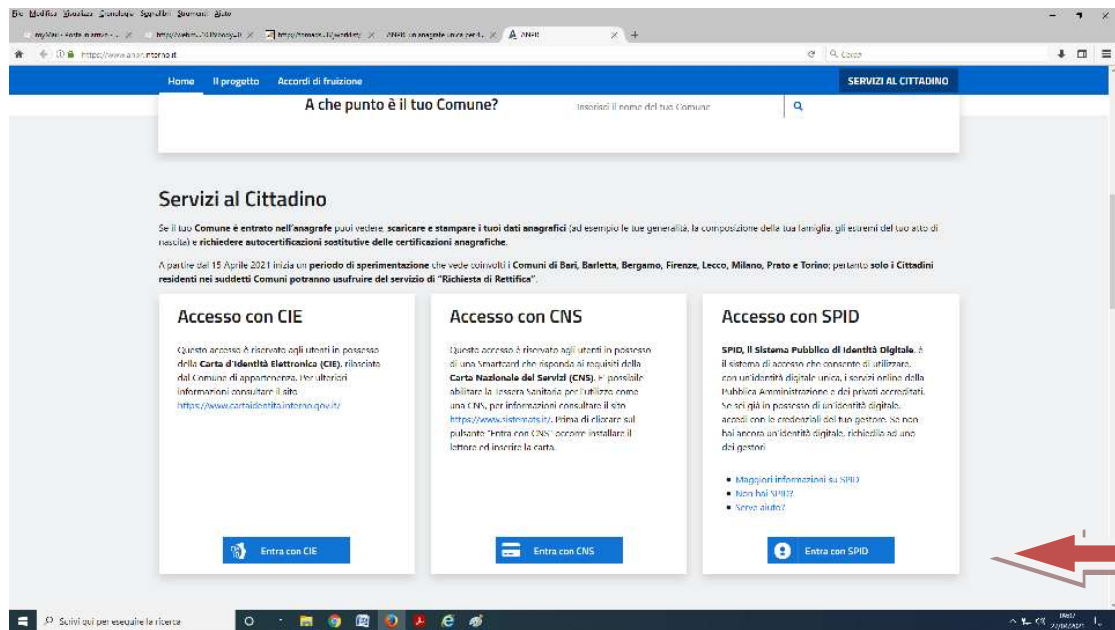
File Modifica Visualizza Cronologia Segnalibri Strumenti Aiuto

myMail - Posta in arrivo | https://webm... | https://trovaweb... | ANPR un'anagrafe unica per il... | ANPR

https://www.anpr.interno.it

Cerca

Home Il progetto Accordi di fruizione SERVIZI AL CITTADINO

A che punto è il tuo Comune? Inserisci il nome del tuo Comune

Servizi al Cittadino

Se il tuo Comune è entrato nell'anagrafe puoi vedere, scaricare e stampare i tuoi dati anagrafici (ad esempio le tue generalità, la composizione della tua famiglia, gli estremi del tuo atto di nascita) e richiedere autocertificazioni sostitutive delle certificazioni anagrafiche.

A partire dal 15 Aprile 2021 inizia un periodo di sperimentazione che vede coinvolti i Comuni di Bari, Barletta, Bergamo, Firenze, Lecco, Milano, Prato e Torino: pertanto solo i Cittadini residenti nei suddetti Comuni potranno usufruire del servizio di "Richiesta di Rettifica".

Accesso con CIE

Questo accesso è riservato agli utenti in possesso della Carta d'Identità Elettronica (CIE), rilasciata dal Comune di appartenenza. Per ulteriori informazioni consultare il sito https://www.cartaidentita.interno.gov.it/

Entra con CIE

Accesso con CNS

Questo accesso è riservato agli utenti in possesso di una Smartcard che risponda ai requisiti della Carta Nazionale dei Servizi (CNS). E' possibile abilitare la Tessera Sanitaria per l'utilizzo come una CNS, per informazioni consultare il sito https://www.sistemats.it/. Prima di cliccare sul pulsante "Entra con CNS" occorre installare il lettore ed inserire la carta.

Entra con CNS

Accesso con SPID

SPID, il Sistema Pubblico di Identità Digitale, è il sistema di accesso che consente di utilizzare, con un'identità digitale unica, i servizi online della Pubblica Amministrazione e dei privati accreditati. Se sei già in possesso di un'identità digitale, accedi con le credenziali del tuo gestore. Se non hai ancora un'identità digitale, richiedila ad uno dei gestori.

• Maggiori informazioni su SPID
• Non hai SPID?
• Serve aiuto?

Entra con SPID

Scrivi qui per eseguire la ricerca